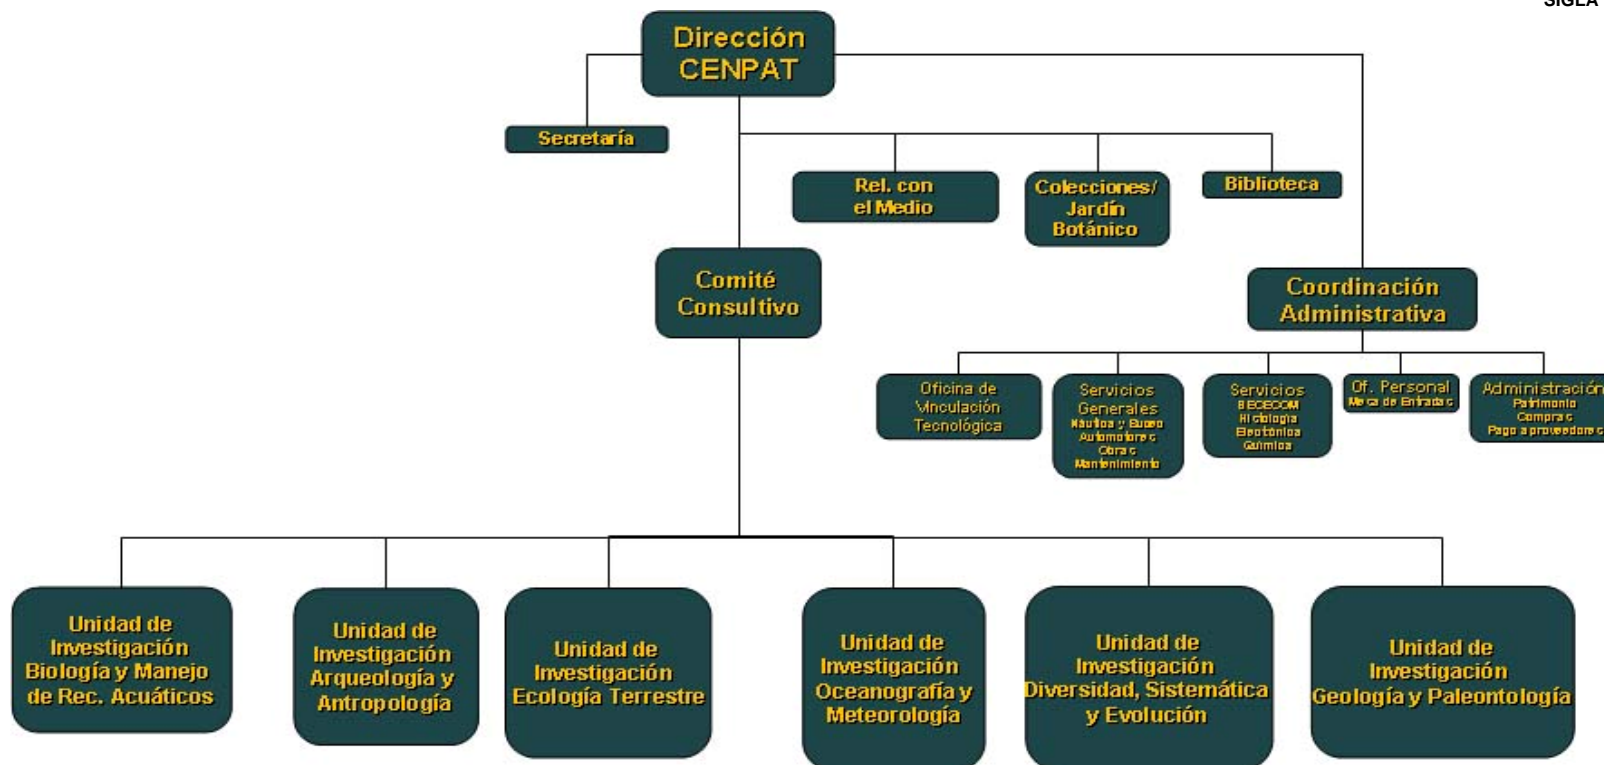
SIGLA

Dirección CENPAT

Secretaría

Rel. con el Medio

Colecciones/ Jardín Botánico

Biblioteca

Comité Consultivo

Coordinación Administrativa

Oficina de Vinculación Tecnológica

Servicios Generales
Náutica y Buceo
Automotores
Obras
Mantenimiento

Servicios
BECECOM
Histología
Electrónica
Química

Of. Personal
Mesa de Entradas

Administración
Patrimonio
Compras
Pago a proveedores

Unidad de Investigación Biología y Manejo de Rec. Acuáticos

Unidad de Investigación Arqueología y Antropología

Unidad de Investigación Ecología Terrestre

Unidad de Investigación Oceanografía y Meteorología

Unidad de Investigación Diversidad, Sistemática y Evolución

Unidad de Investigación Geología y Paleontología